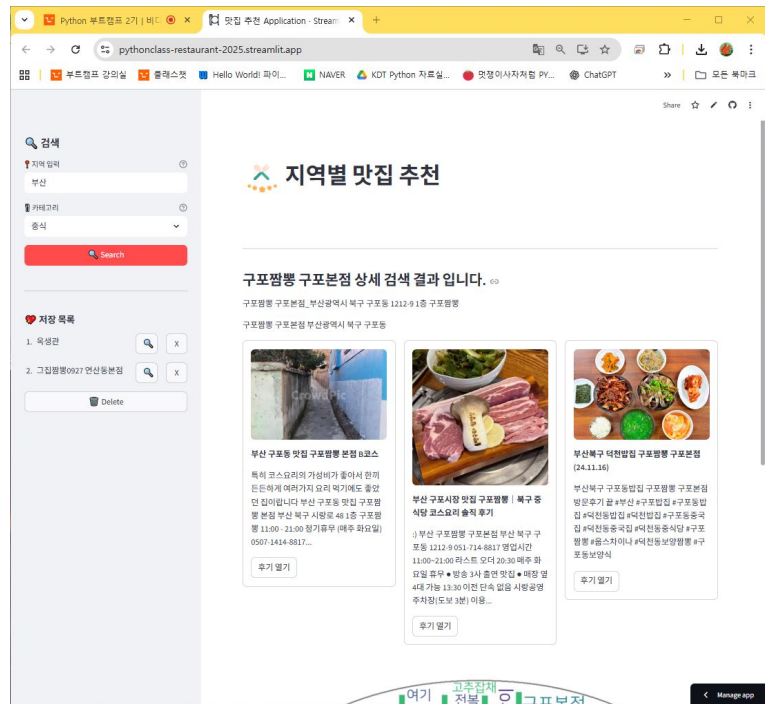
Python 부트캠프 2기 | 비디 ×
맛집 추천 Application · Stream ×
+
pythonclass-restaurant-2025.streamlit.app
부트캠프 강의실 | 클래스챗 | Hello World! 파이... | NAVER | KDT Python 자료실... | 멋쟁이사자처럼 PY... | ChatGPT | 모든 북마크

Share

🔍 검색
지역 입력
부산
카테고리
중식
🔍 Search

저장 목록
1. 육성관
2. 그집짬뽕0927 연산동본점
Delete

지역별 맛집 추천

구포짬뽕 구포본점 상세 검색 결과 입니다.

구포짬뽕 구포본점_부산광역시 북구 구포동 1212-9 1층 구포짬뽕

구포짬뽕 구포본점 부산광역시 북구 구포동

CrowdPic

부산 구포동 맛집 구포짬뽕 본점 B코스

특히 코스요리의 가성비가 좋아서 한끼 든든하게 여러가지 요리 먹기에도 좋았던 집이랍니다 부산 구포동 맛집 구포짬뽕 본점 부산 북구 시랑로 48 1층 구포짬뽕 11:00 - 21:00 정기휴무 (매주 화요일) 0507-1414-8817...

후기 열기

부산 구포시장 맛집 구포짬뽕 | 북구 중식당 코스요리 솔직 후기

:) 부산 구포짬뽕 구포본점 부산 북구 구포동 1212-9 051-714-8817 영업시간 11:00~21:00 라스트 오더 20:30 매주 화요일 휴무 ● 방송 3사 출연 맛집 ● 매장 앞 4대 가능 13:30 이전 단속 없음 시랑공영주차장(도보 3분) 이용...

후기 열기

부산북구 덕천밥집 구포짬뽕 구포본점 (24.11.16)

부산북구 구포동밥집 구포짬뽕 구포본점 방문후기 끝 #부산 #구포밥집 #구포동밥집 #덕천동밥집 #덕천밥집 #구포동중국집 #덕천동중국집 #덕천동중식당 #구포짬뽕 #음스차이나 #덕천동보양짬뽕 #구포동보양식

후기 열기

여기 고추잡채 전복 구포본점

Manage app